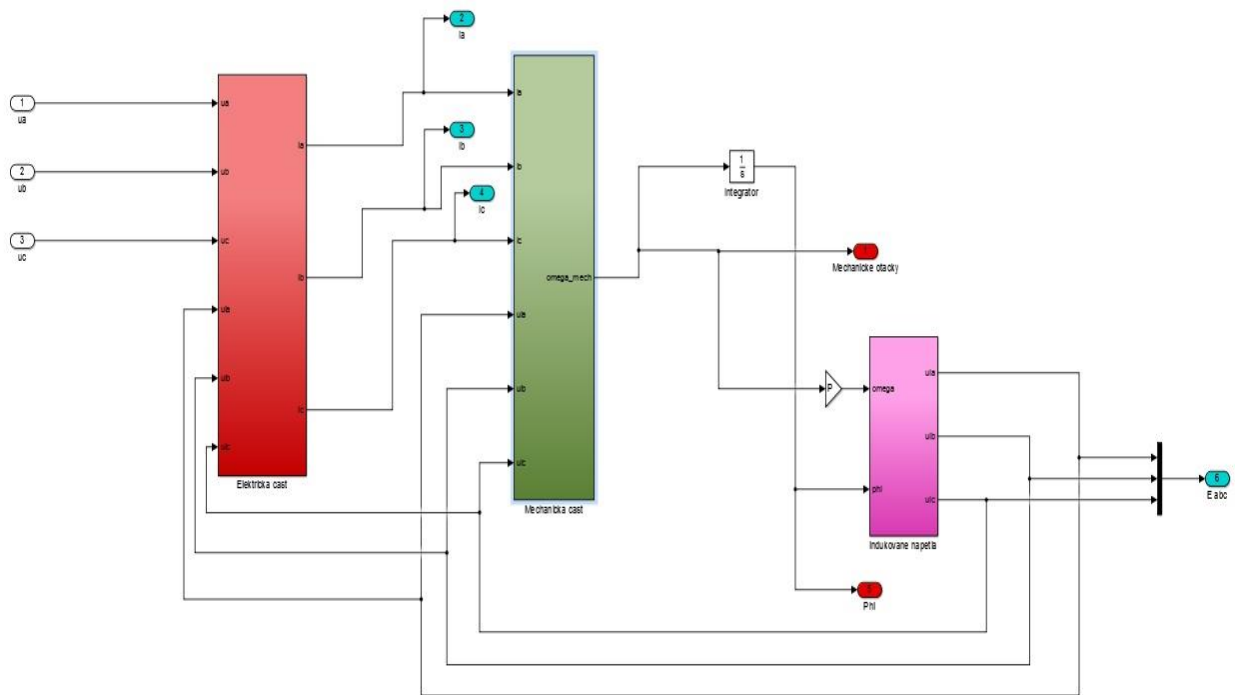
1
ua
2
ub
3
uc
ua
ub
uc
uia
uib
uic
Ia
Ib
Ic
Elektricka cast
2
Ia
3
Ib
4
Ic
Ia
Ib
Ic
uia
uib
uic
omega_mech
Mechanicka cast
$\frac{1}{s}$
Integrator
Mechanicke otacky
P
omega
phi
uia
uib
uic
Indukovane napeta
Phi
6
E abc